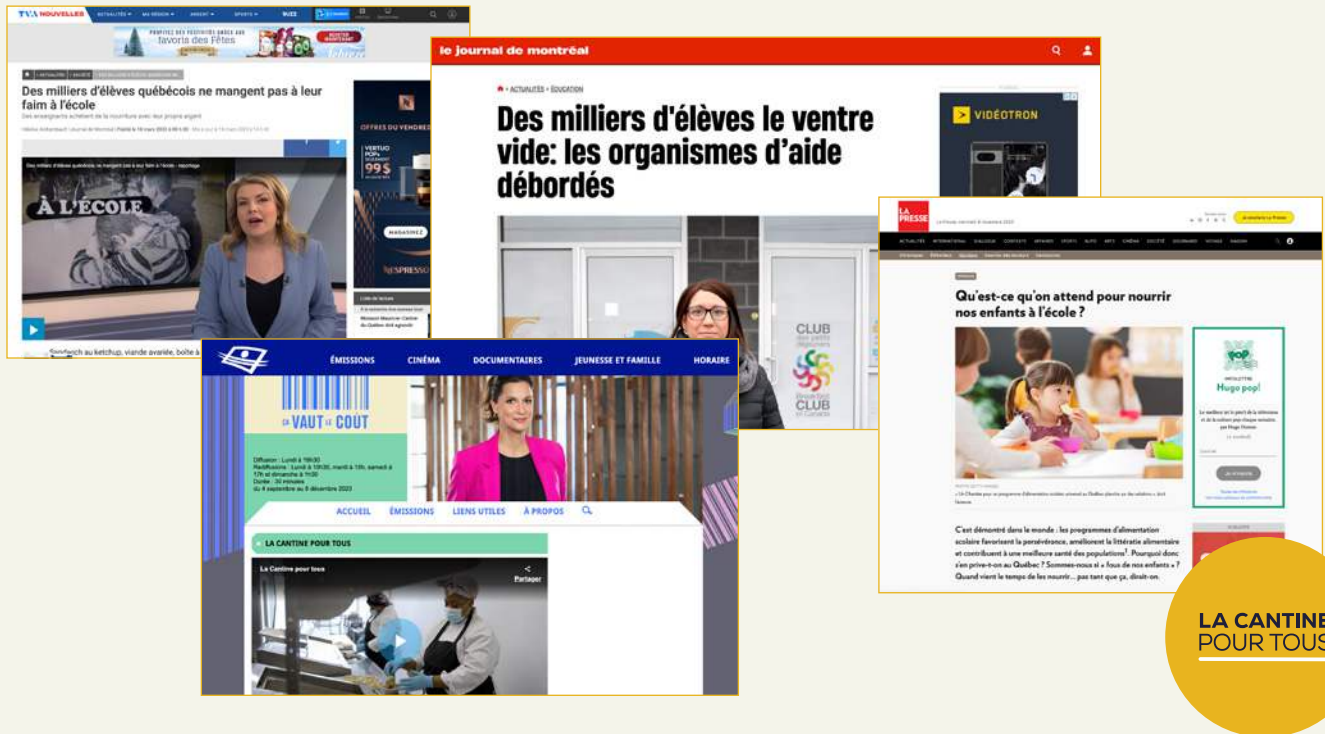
TVA NOUVELLES ACTUALITÉS MA RÉGION ARGENT SPORTS

favoris des Fêtes

Des milliers d'élèves québécois ne mangent pas à leur faim à l'école

Des enseignants achètent de la nourriture avec leur propre argent

À L'ÉCOLE

OFFRES DU VENDREDI

VERTUO POP+

99$

MAGASINEZ

NESPRESSO

Sandwich au ketchup, viande avariée, boîte à

le journal de montréal

ACTUALITÉS › ÉDUCATION

Des milliers d'élèves le ventre vide: les organismes d'aide débordés

VIDÉOTRON

CLUB des petits déjeuners

Breakfast CLUB of Canada

LA PRESSE

ACTUALITÉS INTERNATIONAL DIALOGUE CONTEXTE AFFAIRES SPORTS AUTO ARTS CINÉMA SOCIÉTÉ GOURMAND VOYAGE MAISON

Qu'est-ce qu'on attend pour nourrir nos enfants à l'école ?

Hugo pop!

C'est démontré dans le monde : les programmes d'alimentation scolaire favorisent la persévérance, améliorent la littératie alimentaire et contribuent à une meilleure santé des populations$^1$. Pourquoi donc s'en prive-t-on au Québec ? Sommes-nous si « fous de nos enfants » ? Quand vient le temps de les nourrir… pas tant que ça, dirait-on.

ÉMISSIONS CINÉMA DOCUMENTAIRES JEUNESSE ET FAMILLE HORAIRE

ÇA VAUT LE COÛT

Diffusion : Lundi à 19h30
Rediffusions : Lundi à 19h30, mardi à 13h, samedi à 17h et dimanche à 11h30
Durée : 30 minutes
du 4 septembre au 8 décembre 2023

ACCUEIL ÉMISSIONS LIENS UTILES À PROPOS

LA CANTINE POUR TOUS

La Cantine pour tous

Partager

LA CANTINE POUR TOUS